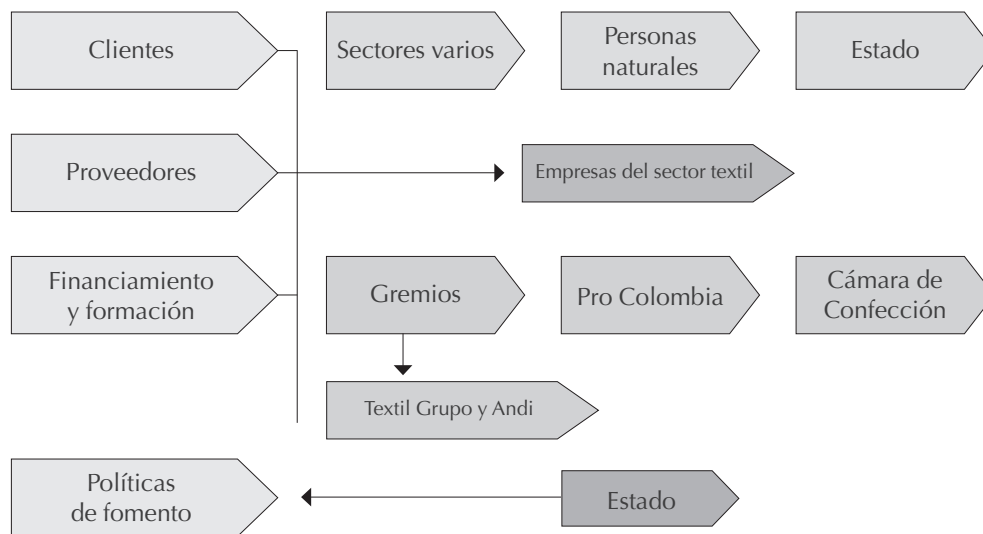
Clientes

Sectores varios

Personas naturales

Estado

Proveedores

Empresas del sector textil

Financiamiento y formación

Gremios

Pro Colombia

Cámara de Confección

Textil Grupo y Andi

Políticas de fomento

Estado